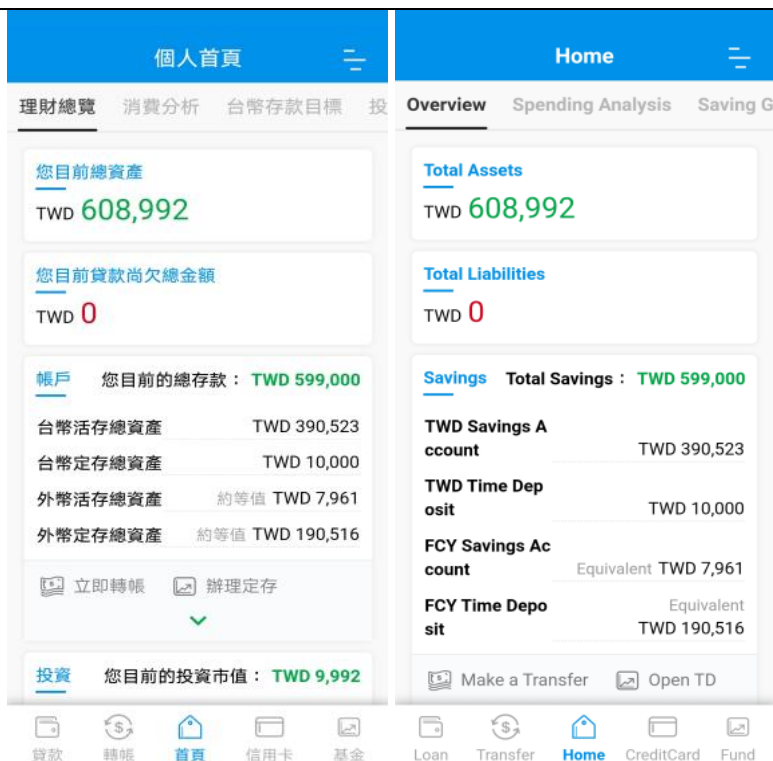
個人首頁

理財總覽 消費分析 台幣存款目標 投

您目前總資產
TWD 608,992

您目前貸款尚欠總金額
TWD 0

帳戶 您目前的總存款： TWD 599,000

台幣活存總資產 TWD 390,523
台幣定存總資產 TWD 10,000
外幣活存總資產 約等值 TWD 7,961
外幣定存總資產 約等值 TWD 190,516

立即轉帳 辦理定存

投資 您目前的投資市值： TWD 9,992

貸款 轉帳 首頁 信用卡 基金

Home

Overview Spending Analysis Saving G

Total Assets
TWD 608,992

Total Liabilities
TWD 0

Savings Total Savings： TWD 599,000

TWD Savings Account TWD 390,523
TWD Time Deposit TWD 10,000
FCY Savings Account Equivalent TWD 7,961
FCY Time Deposit Equivalent TWD 190,516

Make a Transfer Open TD

Loan Transfer Home CreditCard Fund